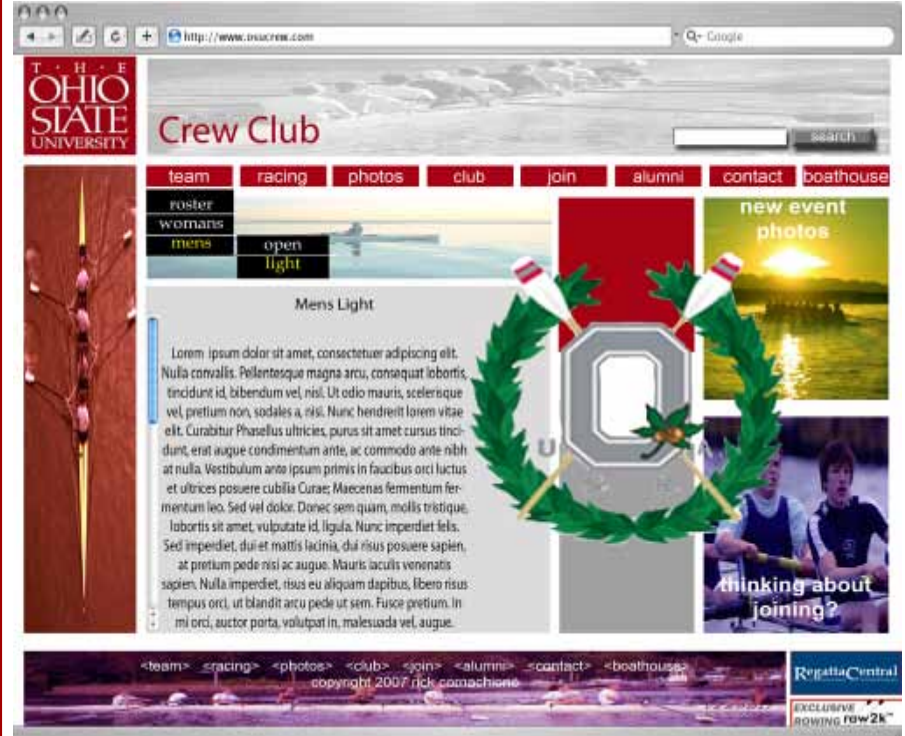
http://www.osucrew.com

Q- Google

THE OHIO STATE UNIVERSITY

Crew Club

search

team racing photos club join alumni contact boathouse

roster
womans
mens

open
light

Mens Light

Lorem ipsum dolor sit amet, consectetuer adipiscing elit. Nulla convallis. Pellentesque magna arcu, consequat lobortis, tincidunt id, bibendum vel, nisl. Ut odio mauris, scelerisque vel, pretium non, sodales a, nisi. Nunc hendrerit lorem vitae elit. Curabitur Phasellus ultricies, purus sit amet cursus tincidunt, erat augue condimentum ante, ac commodo ante nibh at nulla. Vestibulum ante ipsum primis in faucibus orci luctus et ultrices posuere cubilia Curae; Maecenas fermentum fermentum leo. Sed vel dolor. Donec sem quam, mollis tristique, lobortis sit amet, vulputate id, ligula. Nunc imperdiet felis. Sed imperdiet, dui et mattis lacinia, dui risus posuere sapien, at pretium pede nisi ac augue. Mauris iaculis venenatis sapien. Nulla imperdiet, risus eu aliquam dapibus, libero risus tempus orci, ut blandit arcu pede ut sem. Fusce pretium. In mi orci, auctor porta, volutpat in, malesuada vel, augue.

new event photos

thinking about joining?

<team> <racing> <photos> <club> <join> <alumni> <contact> <boathouse>
copyright 2007 rick comachione

RegattaCentral

EXCLUSIVE ROWING row2k